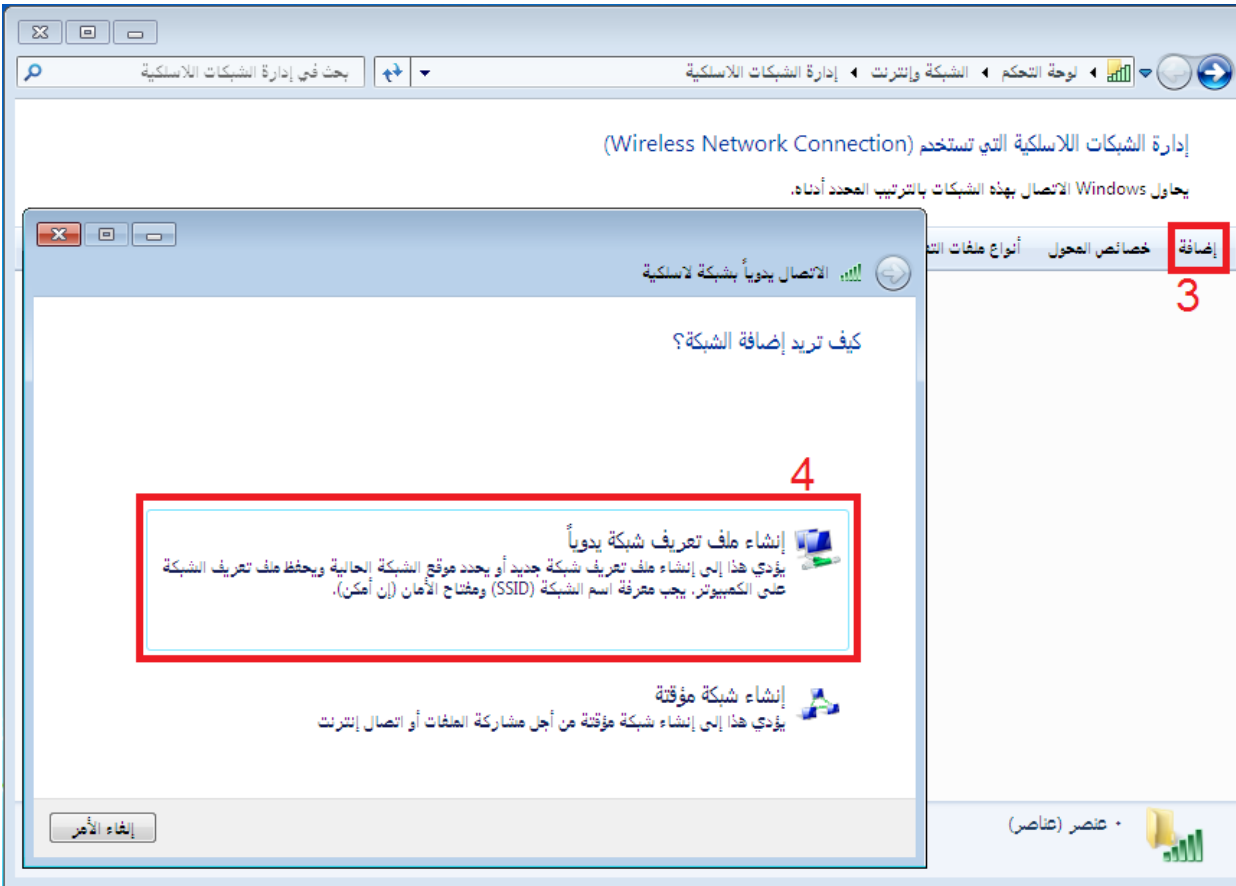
لوحة التحكم ◄ الشبكة وإنترنت ◄ إدارة الشبكات اللاسلكية

بحث في إدارة الشبكات اللاسلكية

إدارة الشبكات اللاسلكية التي تستخدم (Wireless Network Connection)

يحاول Windows الاتصال بهذه الشبكات بالترتيب المحدد أدناه.

إضافة خصائص المحول أنواع ملفات الت

3

الاتصال يدوياً بشبكة لاسلكية

كيف تريد إضافة الشبكة؟

4

إنشاء ملف تعريف شبكة يدوياً
يؤدي هذا إلى إنشاء ملف تعريف شبكة جديد أو يحدد موقع الشبكة الحالية ويحفظ ملف تعريف الشبكة على الكمبيوتر. يجب معرفة اسم الشبكة (SSID) ومفتاح الأمان (إن أمكن).

إنشاء شبكة مؤقتة
يؤدي هذا إلى إنشاء شبكة مؤقتة من أجل مشاركة الملفات أو اتصال إنترنت

إلغاء الأمر

• عنصر (عناصر)